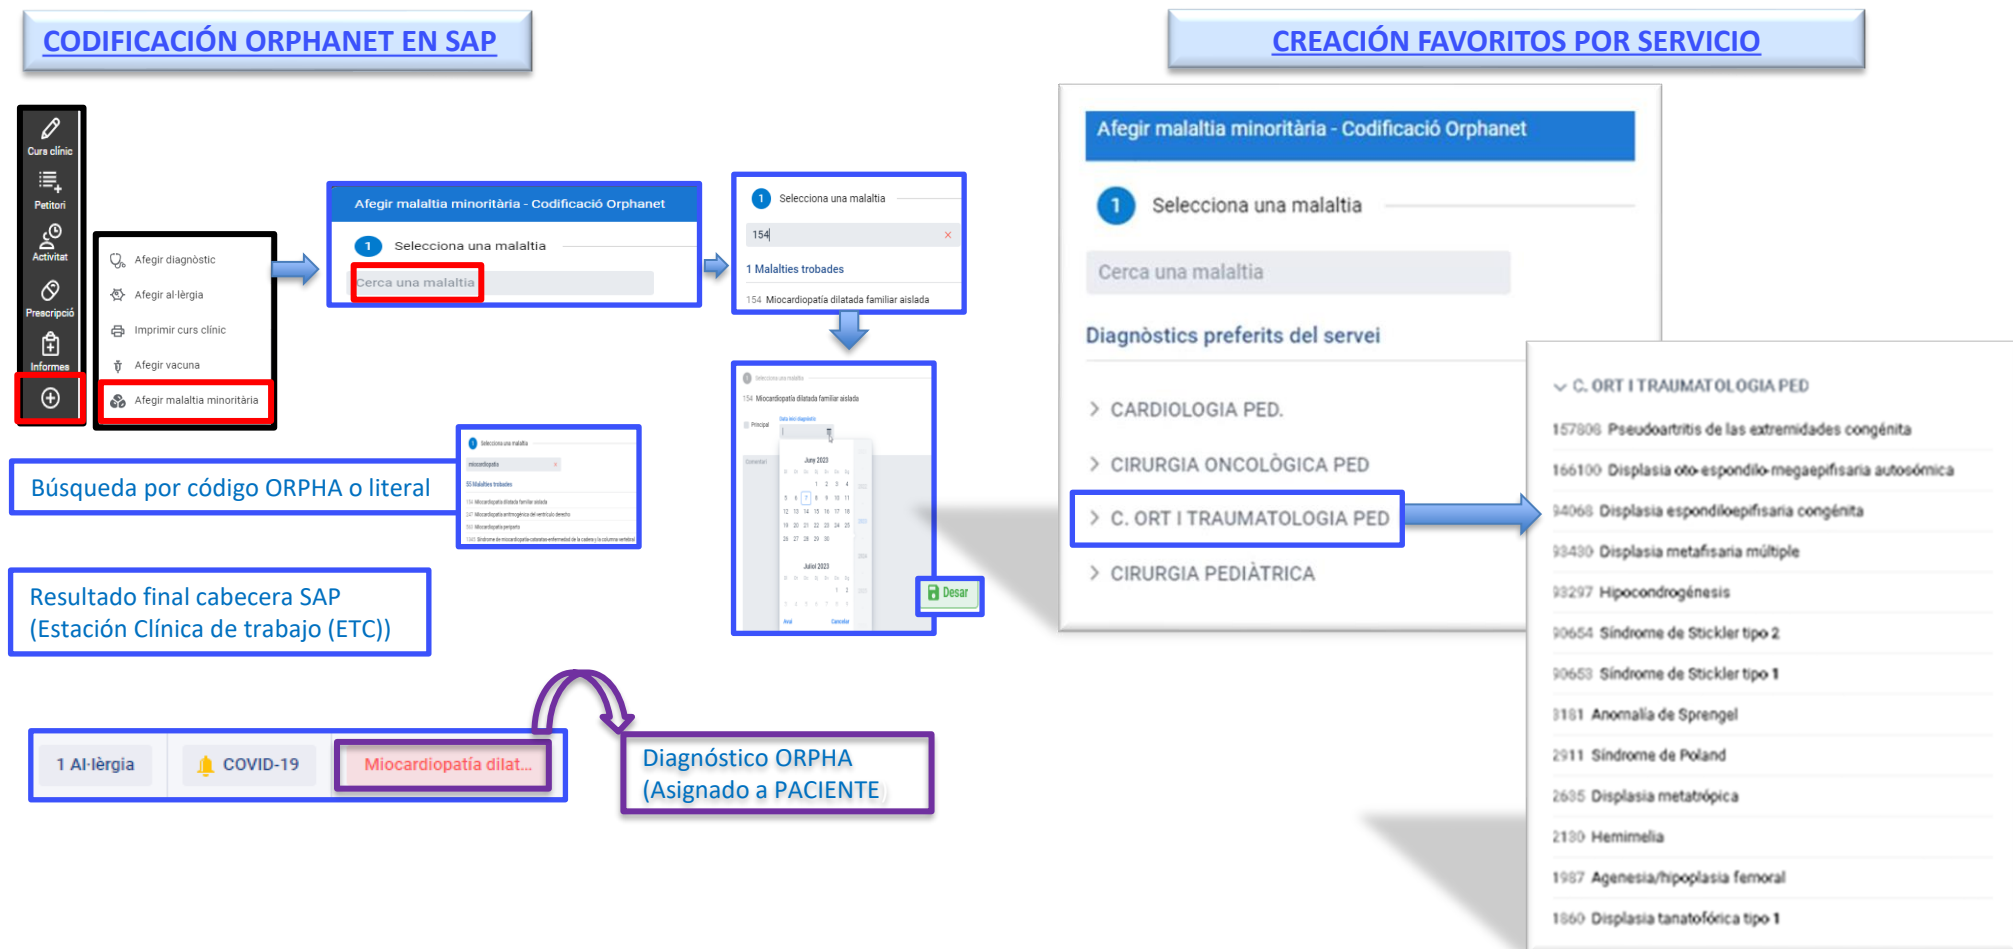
CODIFICACIÓN ORPHANET EN SAP

Curs clínic
Petitori
Activitat
Prescripció
Informes

Afegir diagnòstic
Afegir al·lèrgia
Imprimir curs clínic
Afegir vacuna
Afegir malaltia minoritària

Afegir malaltia minoritària - Codificació Orphanet
1 Selecciona una malaltia
Cerca una malaltia

1 Selecciona una malaltia
154
1 Malalties trobades
154 Miocardiopatía dilatada familiar aislada

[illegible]
154 Miocardiopatía dilatada familiar aislada
Principal
Comentari
June 2023
Juliol 2023
Avui
Cancelar
Desar

Búsqueda por código ORPHA o literal

Selecciona una malaltia
miocardiopatia
55 Malalties trobades
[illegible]

Resultado final cabecera SAP (Estación Clínica de trabajo (ETC))

1 Al·lèrgia
COVID-19
Miocardiopatía dilat...

Diagnóstico ORPHA (Asignado a PACIENTE)

CREACIÓN FAVORITOS POR SERVICIO

Afegir malaltia minoritària - Codificació Orphanet
1 Selecciona una malaltia
Cerca una malaltia
Diagnòstics preferits del servei
CARDIOLOGIA PED.
CIRURGIA ONCOLÒGICA PED
C. ORT I TRAUMATOLOGIA PED
CIRURGIA PEDIÀTRICA

C. ORT I TRAUMATOLOGIA PED
157806 Pseudoartritis de las extremidades congénita
166100 Displasia oto-espondilo-megaepifisaria autosómica
94068 Displasia espondiloepifisaria congénita
93430 Displasia metafisaria múltiple
93297 Hipocondrogénesis
90654 Síndrome de Stickler tipo 2
90653 Síndrome de Stickler tipo 1
3181 Anomalía de Sprengel
2911 Síndrome de Poland
2635 Displasia metatrópica
2130 Hemimelia
1987 Agenesia/hipoplasia femoral
1860 Displasia tanatofórica tipo 1